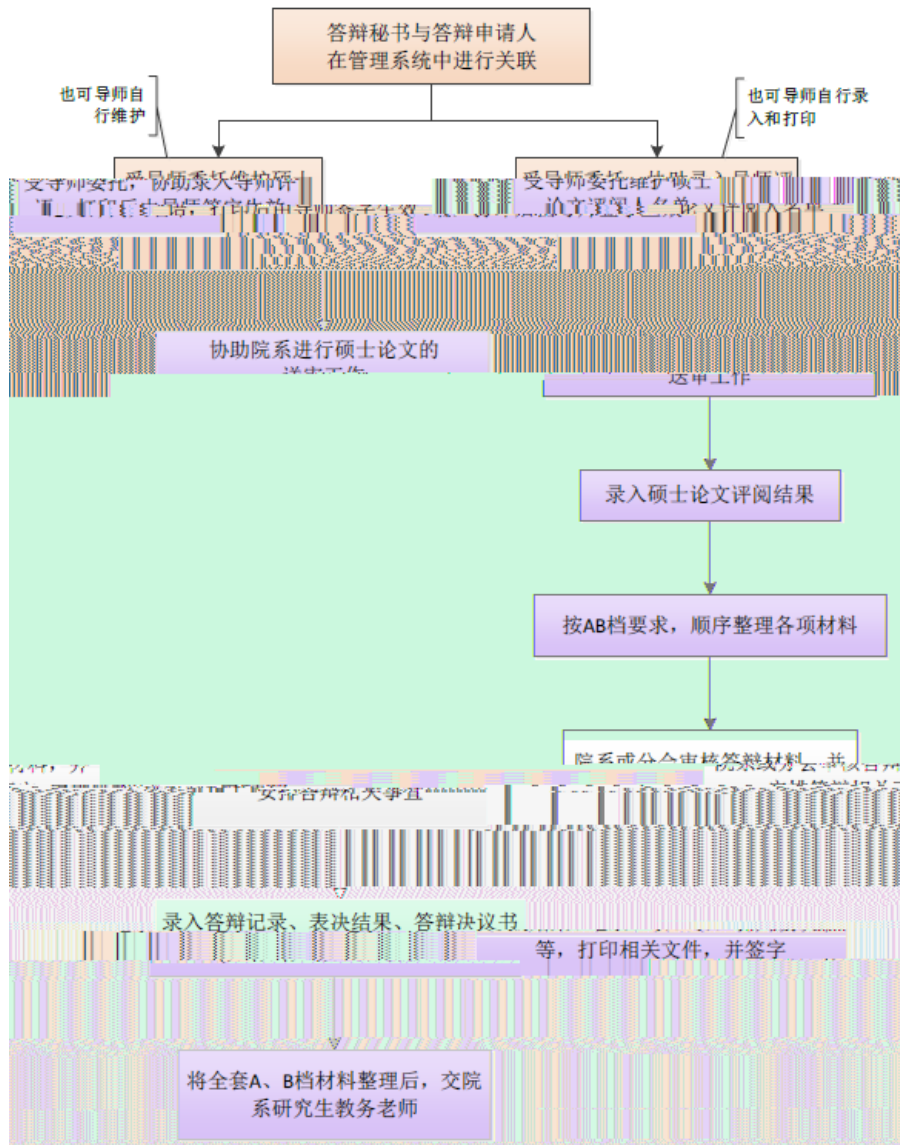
答辩秘书与答辩申请人在管理系统中进行关联

也可导师自行维护

也可导师自行录入和打印

受导师委托，协助录入答辩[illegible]

受导师委托，协助录入导师评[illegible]

协助院系进行硕士论文的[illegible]

送审工作

录入硕士论文评阅结果

按AB档要求，顺序整理各项材料

院系或分会审核答辩材料，并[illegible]

安排答辩相关事宜

录入答辩记录、表决结果、答辩决议书等，打印相关文件，并签字

将全套A、B档材料整理后，交院系研究生教务老师